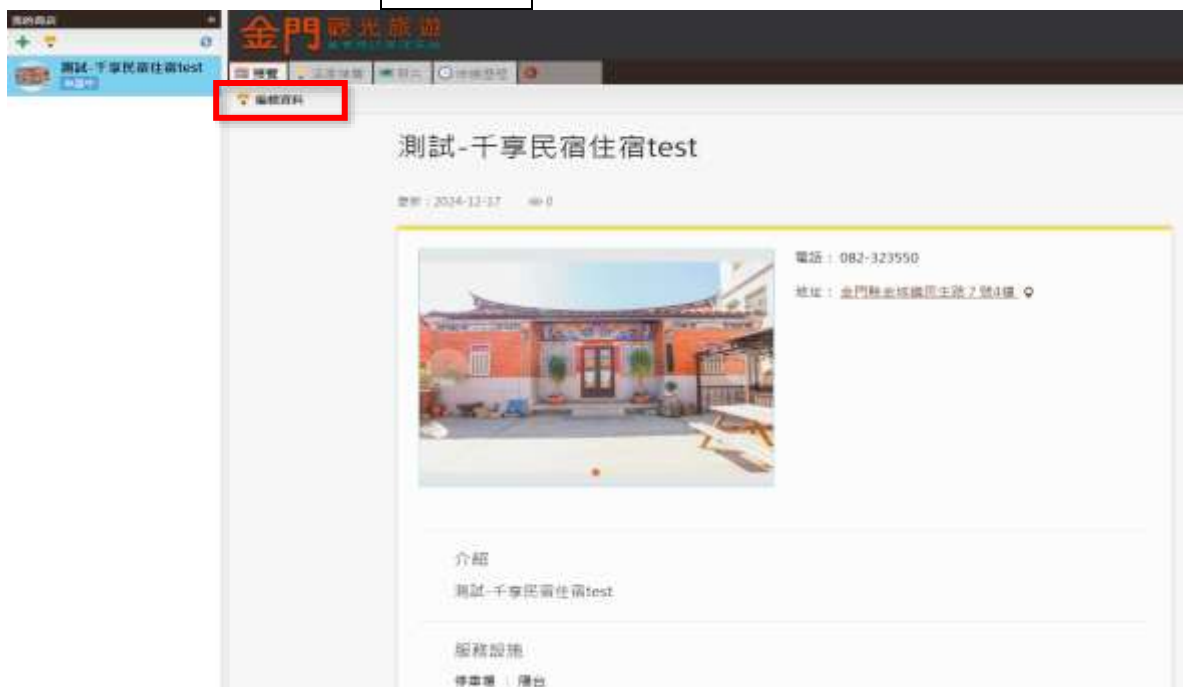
我的商店

測試-千享民宿住宿test

金門觀光旅遊

預覽

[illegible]

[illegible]

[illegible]

編輯資料

測試-千享民宿住宿test

更新：2024-12-17 0

電話：082-323550

地址：金門縣金城鎮民生路7號4樓

介紹

測試-千享民宿住宿test

服務設施

停車場 陽台